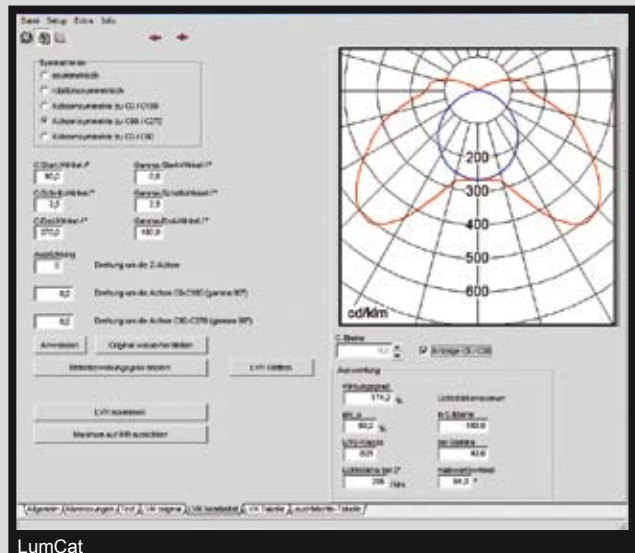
Datei Setup Extra Info

Symmetrien
achsensymmetrisch
rotationssymmetrisch
Achsensymmetrie zu C0 / C180
Achsensymmetrie zu C90 / C270
Achsensymmetrie zu C0 / C90

C-Start-Winkel /°
90,0
Gamma-Start-Winkel /°
0,0
C-Schritt-Winkel /°
2,5
Gamma-Schrittwinkel /°
2,5
C-End-Winkel /°
270,0
Gamma-End-Winkel /°
180,0

Ausrichtung
0
Drehung um die Z-Achse

0,0
Drehung um die Achse C0-C180 (gamma 90°)

0,0
Drehung um die Achse C90-C270 (gamma 90°)

Anwenden
Original wiederherstellen

Bildschirmwerte übernehmen
LVK glätten

LVK normieren
Maximum auf 0/0 ausrichten

200
300
400
500
600
cd/klm

C-Ebene
0,0
Anzeige C0-C180

Auswertung
Wirkungsgrad
174,2 %
Lichtstärkemaximum
η
80,2 %
in C-Ebene
180,0
LVK-Klasse
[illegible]
bei Gamma
60,0
Lichtstärke bei 0°
206 cd/klm
Halbwertwinkel
64,3 °

Allgemein | Abmessungen | Text | LVK original | LVK bearbeitet | LVK-Tabelle | ausrichtbare Tabelle

LumCat